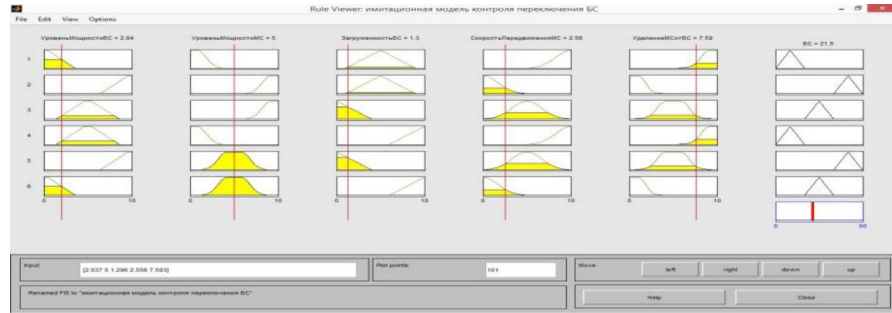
Rule Viewer: имитационная модель контроля переключения БС

File Edit View Options

УровеньМощностиБС = 2.04

УровеньМощностиМС = 5

ЗагруженностьБС = 1.3

СкоростьПередвиженияМС = 2.56

УдалениеМСотБС = 7.59

БС = 21.5

1
2
3
4
5
6

0 10

0 10

0 10

0 10

0 10

0 50

Input: [2.037 5 1.296 2.556 7.593]

Plot points: 101

Move: left right down up

Renamed FIS to "имитационная модель контроля переключения БС"

Help

Close